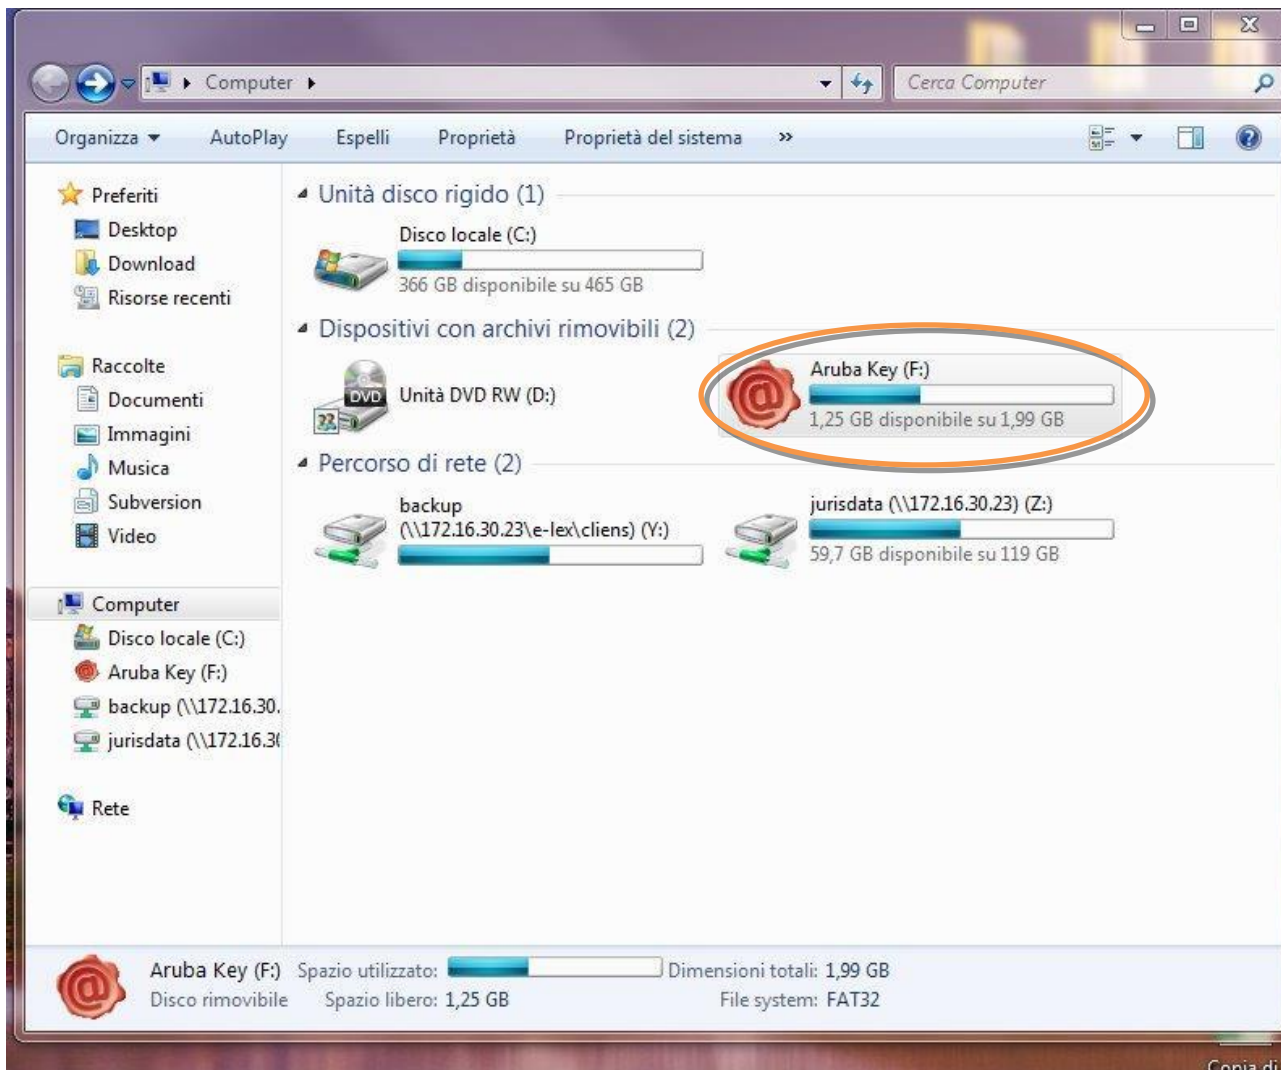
Computer ▸

Cerca Computer

Organizza ▾ AutoPlay Espelli Proprietà Proprietà del sistema »

Preferiti
Desktop
Download
Risorse recenti

Raccolte
Documenti
Immagini
Musica
Subversion
Video

Computer
Disco locale (C:)
Aruba Key (F:)
backup (\\172.16.30.
jurisdata (\\172.16.3

Rete

Unità disco rigido (1)

Disco locale (C:)
366 GB disponibile su 465 GB

Dispositivi con archivi rimovibili (2)

DVD
Unità DVD RW (D:)

Aruba Key (F:)
1,25 GB disponibile su 1,99 GB

Percorso di rete (2)

backup (\\172.16.30.23\e-lex\cliens) (Y:)

jurisdata (\\172.16.30.23) (Z:)
59,7 GB disponibile su 119 GB

Aruba Key (F:) Spazio utilizzato: Dimensioni totali: 1,99 GB
Disco rimovibile Spazio libero: 1,25 GB File system: FAT32

Copia di